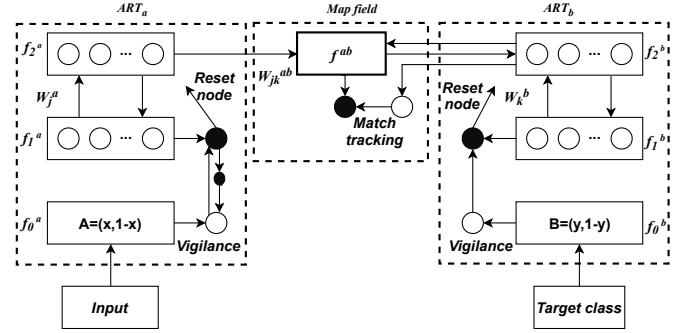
$ART_a$

Map field

$ART_b$

$f_2{}^a$

...

$f^{ab}$

...

$f_2{}^b$

$W_j{}^a$

Reset node

$W_{jk}{}^{ab}$

Reset node

$W_k{}^b$

$f_1{}^a$

...

Match tracking

...

$f_1{}^b$

$f_0{}^a$

A=(x,1-x)

Vigilance

Vigilance

B=(y,1-y)

$f_0{}^b$

Input

Target class